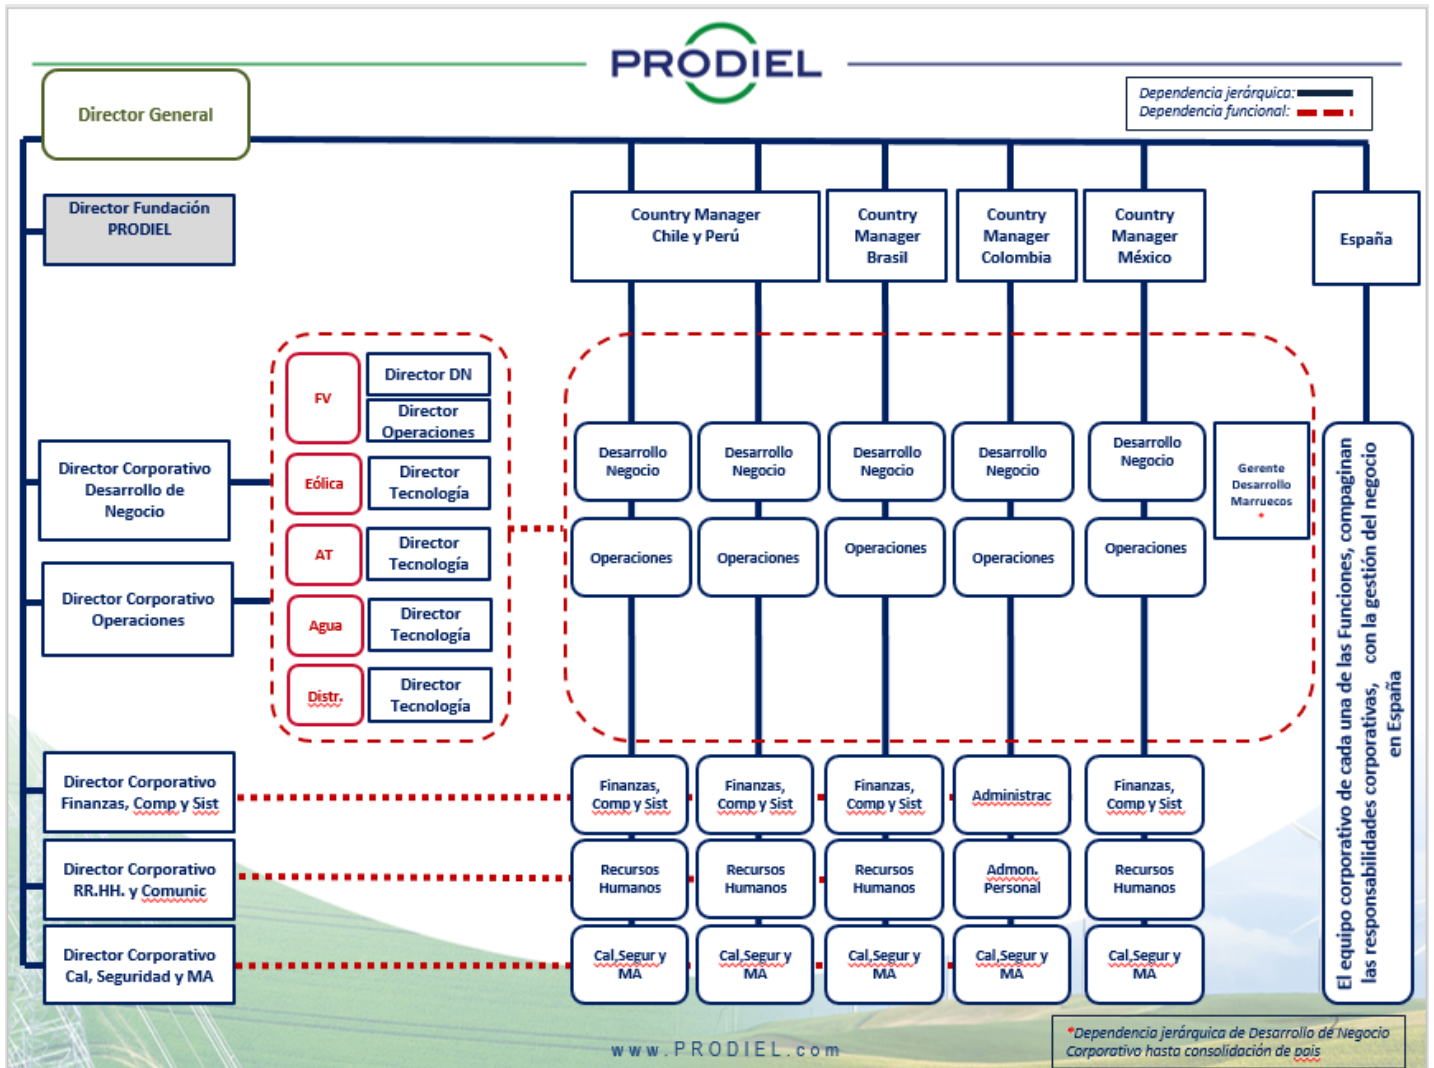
PRODIEL

Dependencia jerárquica:
Dependencia funcional:

Director General

Director Fundación PRODIEL

Country Manager Chile y Perú

Country Manager Brasil

Country Manager Colombia

Country Manager México

España

FV

Director DN

Director Operaciones

Eólica

Director Tecnología

AT

Director Tecnología

Agua

Director Tecnología

Distr.

Director Tecnología

Director Corporativo Desarrollo de Negocio

Director Corporativo Operaciones

Desarrollo Negocio

Desarrollo Negocio

Desarrollo Negocio

Desarrollo Negocio

Desarrollo Negocio

Gerente Desarrollo Marruecos *

Operaciones

Operaciones

Operaciones

Operaciones

Operaciones

El equipo corporativo de cada una de las Funciones, compaginan las responsabilidades corporativas, con la gestión del negocio en España

Director Corporativo Finanzas, Comp y Sist

Finanzas, Comp y Sist

Finanzas, Comp y Sist

Finanzas, Comp y Sist

Administrac

Finanzas, Comp y Sist

Director Corporativo RR.HH. y Comunic

Recursos Humanos

Recursos Humanos

Recursos Humanos

Admon. Personal

Recursos Humanos

Director Corporativo Cal, Seguridad y MA

Cal,Segur y MA

Cal,Segur y MA

Cal,Segur y MA

Cal,Segur y MA

Cal,Segur y MA

www.PRODIEL.com

*Dependencia jerárquica de Desarrollo de Negocio Corporativo hasta consolidación de país